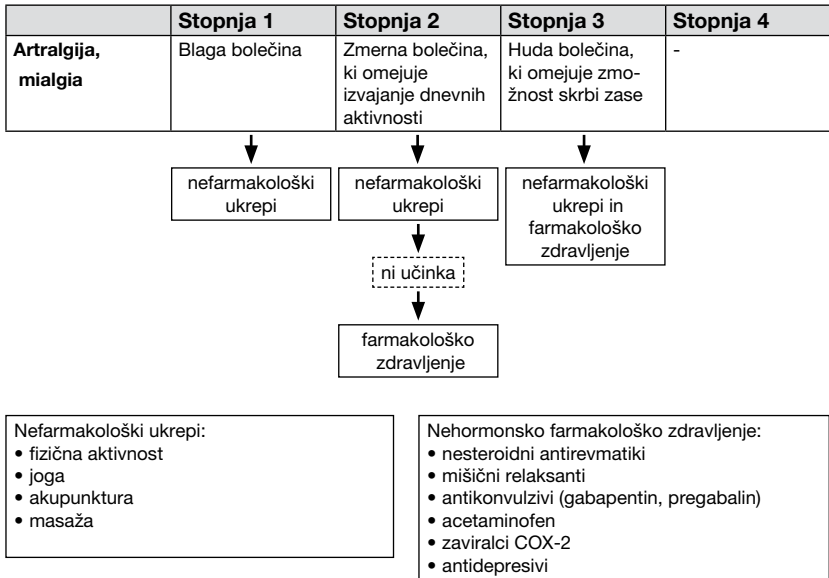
| | Stopnja 1 | Stopnja 2 | Stopnja 3 | Stopnja 4 |
|---|---|---|---|---|
| Artralgija, mialgia | Blaga bolečina | Zmerna bolečina, ki omejuje izvajanje dnevnih aktivnosti | Huda bolečina, ki omejuje zmožnost skrbi zase | - |

nefarmakološki ukrepi

nefarmakološki ukrepi

ni učinka

farmakološko zdravljenje

nefarmakološki ukrepi in farmakološko zdravljenje

Nefarmakološki ukrepi:
• fizična aktivnost
• joga
• akupunktura
• masaža

Nehormonsko farmakološko zdravljenje:
• nesteroidni antirevmatiki
• mišični relaksanti
• antikonvulzivi (gabapentin, pregabalin)
• acetaminofen
• zaviralci COX-2
• antidepresivi